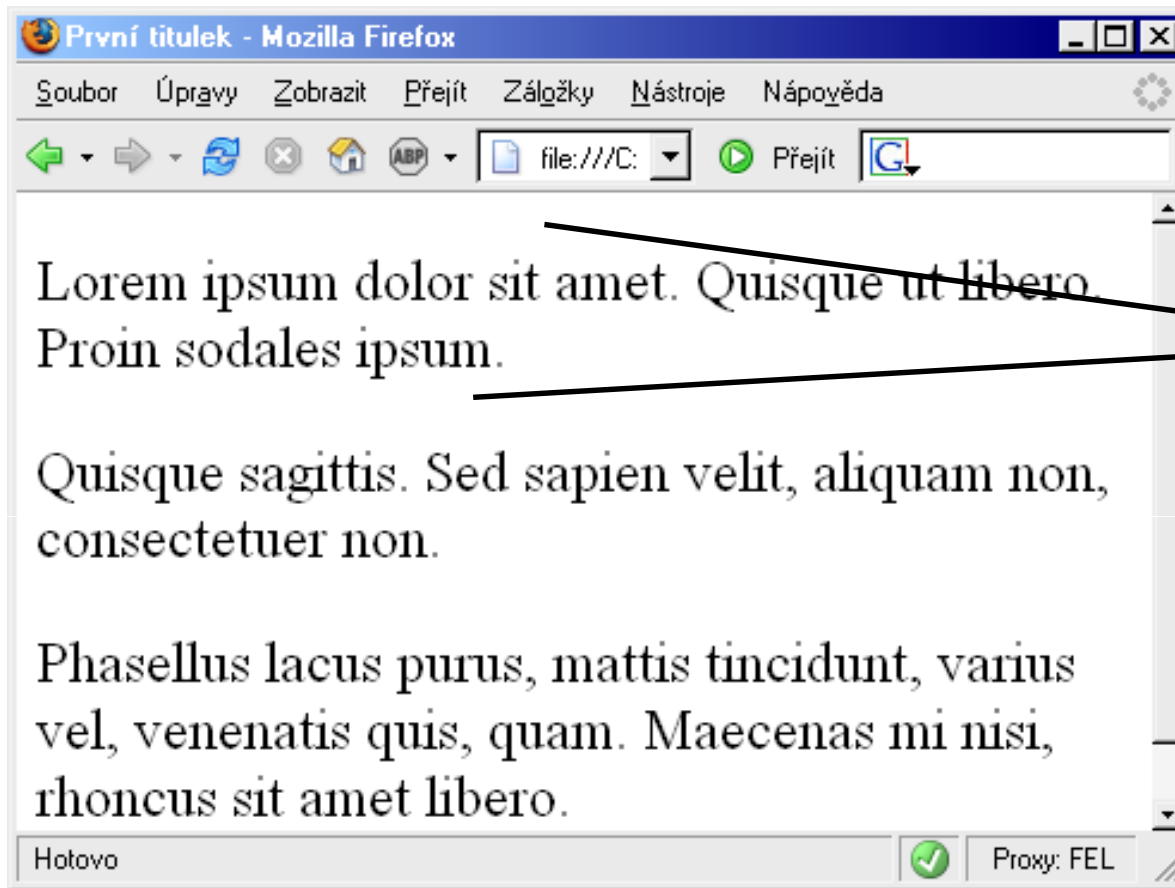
První titulek - Mozilla Firefox

Soubor Úpravy Zobrazit Přejít Záložky Nástroje Nápověda

ABP file:///C: Přejít

Lorem ipsum dolor sit amet. Quisque ut libero. Proin sodales ipsum.

Quisque sagittis. Sed sapien velit, aliquam non, consectetuer non.

Phasellus lacus purus, mattis tincidunt, varius vel, venenatis quis, quam. Maecenas mi nisi, rhoncus sit amet libero.

Hotovo Proxy: FEL